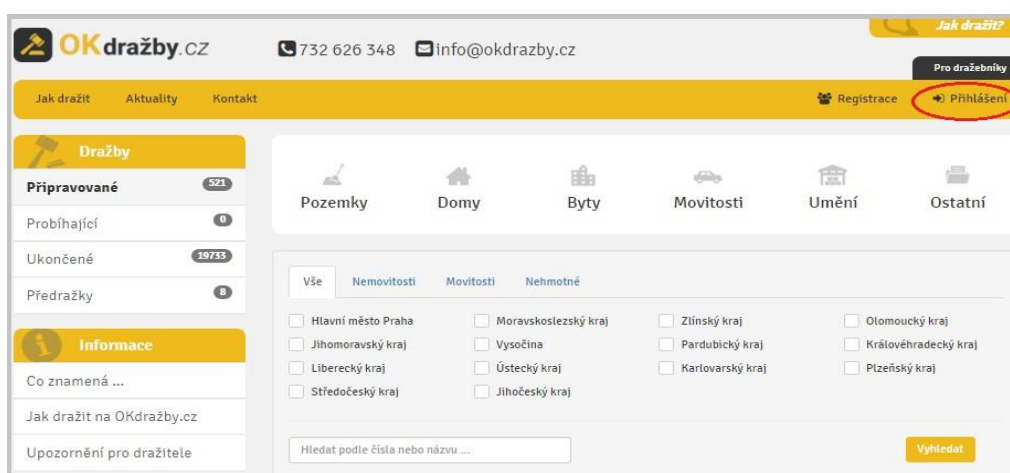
OKdražby.cz 732 626 348 info@okdrazby.cz

Jak dražit?

Pro dražebníky

Jak dražit Aktuality Kontakt

Registrace Přihlášení

Dražby

Připravované 521

Probíhající 0

Ukončené 19733

Předražky 8

Informace

Co znamená ...

Jak dražit na OKdražby.cz

Upozornění pro dražitele

Pozemky Domy Byty Movitosti Umění Ostatní

Vše Nemovitosti Movitosti Nehmotné

Hlavní město Praha
Moravskoslezský kraj
Zlínský kraj
Olomoucký kraj
Jihomoravský kraj
Vysočina
Pardubický kraj
Královéhradecký kraj
Liberecký kraj
Ústecký kraj
Karlovarský kraj
Plzeňský kraj
Středočeský kraj
Jihočeský kraj

Hledat podle čísla nebo názvu ...

Vyhledat